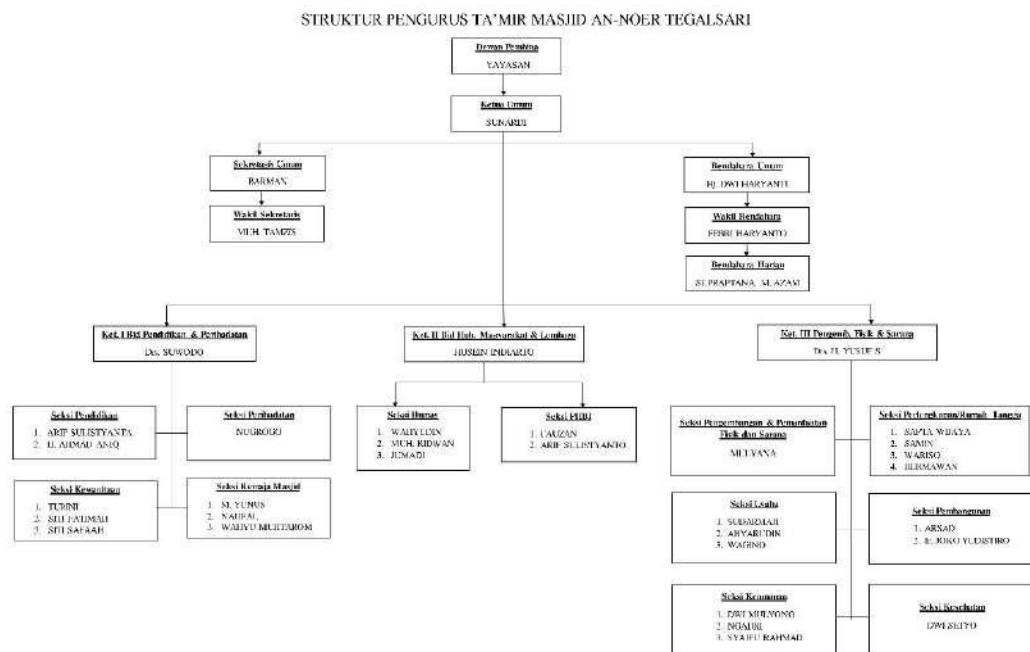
STRUKTUR PENGURUS TA'MIR MASJID AN-NOER TEGALSARI

Dewan Pembina
YAYASAN

Ketua Umum
SUNARDI

Sekretaris Umum
BARMAN

Wakil Sekretaris
MUH. TAMZIS

Bendahara Umum
HJ. DWI HARYANTI

Wakil Bendahara
FEBRI HARYANTO

Bendahara Harian
SUPRAPTANA, M.AZASI

Ket. I Bid Pendidikan & Peribadatan
Drs. SUWODO

Ket. II Bid Hub. Masyarakat & Lembaga
HUSEIN INDIARTO

Ket. III Pengemb. Fisik & Sarana
Drs. H. YUSUF S.

Seksi Pendidikan
1. ARIF SULISTYANTA
2. H. AHMAD ANIQ

Seksi Peribadatan
NUGROHO

Seksi Kewanitaan
1. TURINI
2. SITI FATIMAH
3. SITI SAFAAH

Seksi Remaja Masjid
1. M. YUNUS
2. NAUFAL
3. WAHYU MUHTAROM

Seksi Humas
1. WAHYUDIN
2. MUH. RIDWAN
3. JUMADI

Seksi PHBI
1. FAUZAN
2. ARIF SULISTYANTO

Seksi Pengembangan & Pemeliharaan Fisik dan Sarana
MULYANA

Seksi Perlengkapan/Rumah Tangga
1. SAPTA WIJAYA
2. SAMIN
3. WARISO
4. HERMAWAN

Seksi Usaha
1. SUDARMAJI
2. AHYARUDIN
3. WAHINO

Seksi Pembangunan
1. ARSAD
2. H. JOKO YUDISTIRO

Seksi Keamanan
1. DWI MULYONO
2. NGADIRI
3. SYAIFUL RAHMAD

Seksi Kesehatan
DWI SETYO